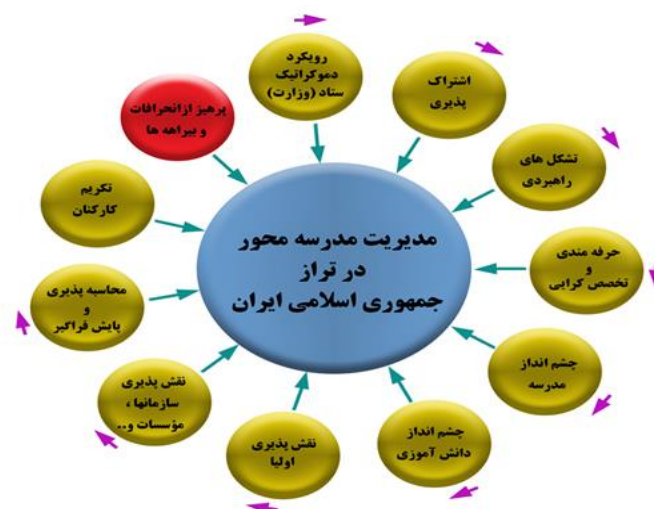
مدیریت مدرسه محور
در تراز
جمهوری اسلامی ایران

رویکرد
دموکراتیک
ستاد (وزارت)

اشتراک
پذیری

تشکل های
راهبردی

حرفه مندی
و
تخصص گرایی

چشم انداز
مدرسه

چشم انداز
دانش آموزی

نقش پذیری
اولیا

نقش پذیری
سازمانها ،
مؤسسات و..

محاسبه پذیری
و
پایش فراگیر

تکریم
کارکنان

پرهیز ازانحرافات
و بیراهه ها